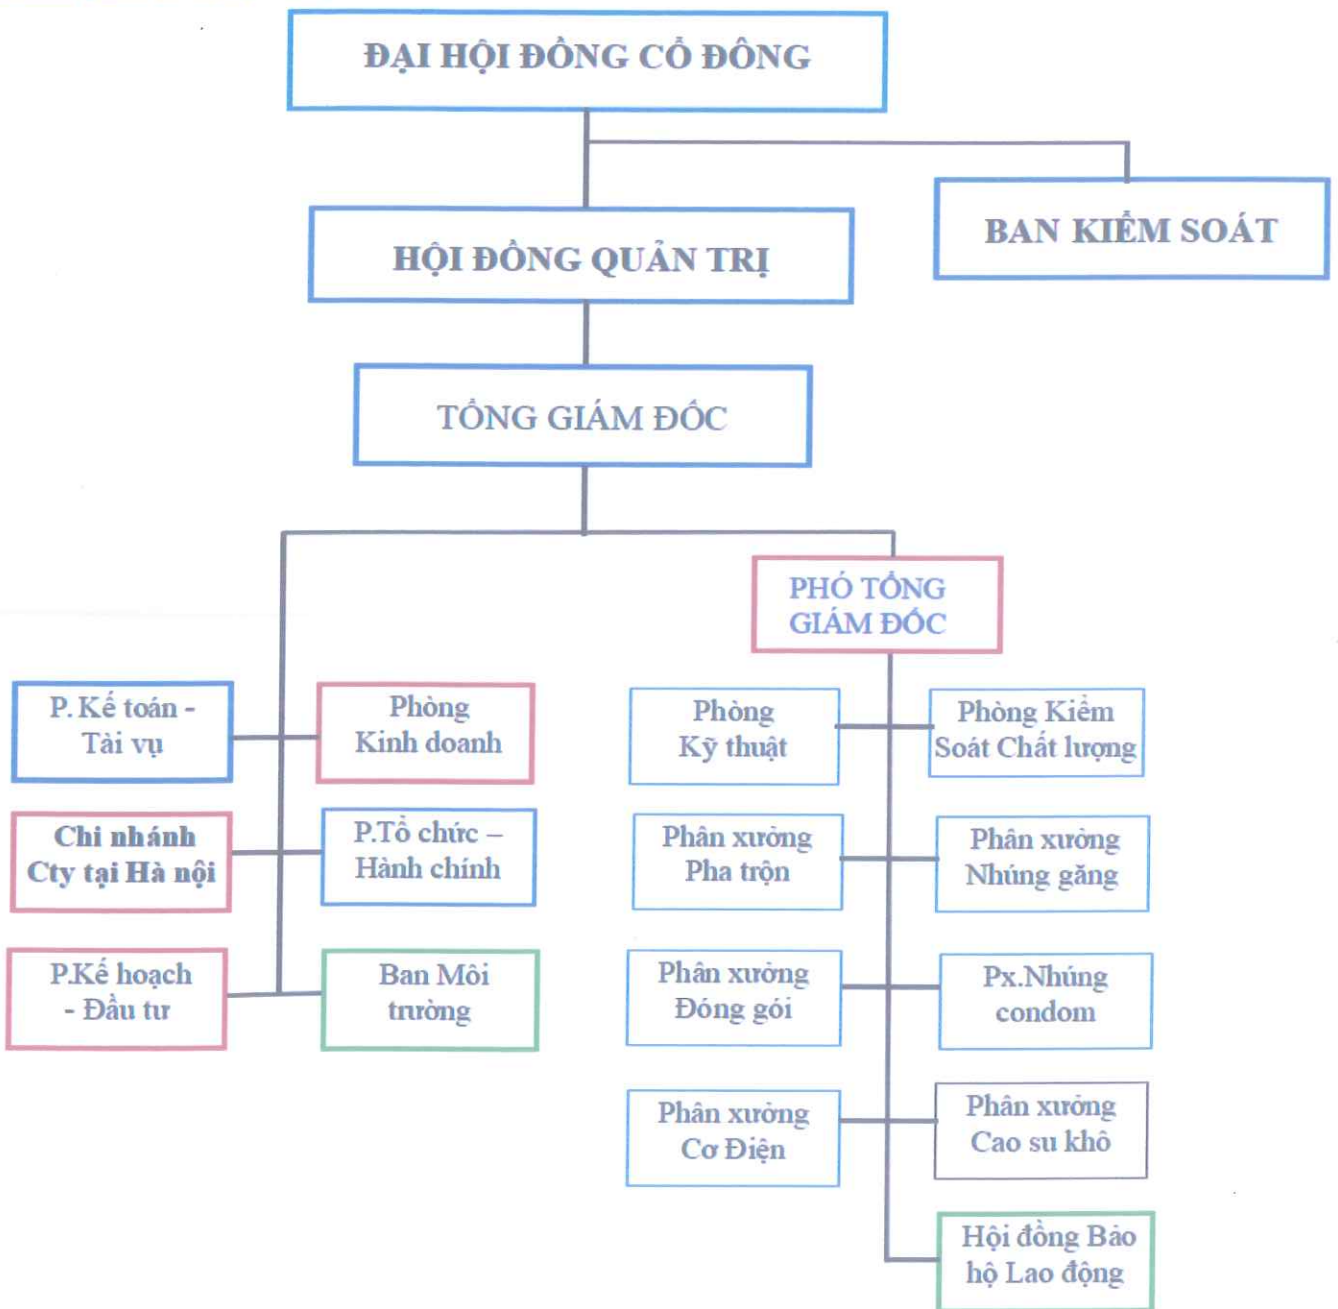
ĐẠI HỘI ĐỒNG CỔ ĐÔNG

BAN KIỂM SOÁT

HỘI ĐỒNG QUẢN TRỊ

TỔNG GIÁM ĐỐC

PHÓ TỔNG GIÁM ĐỐC

P. Kế toán - Tài vụ

Phòng Kinh doanh

Chi nhánh Cty tại Hà nội

P.Tổ chức – Hành chính

P.Kế hoạch - Đầu tư

Ban Môi trường

Phòng Kỹ thuật

Phòng Kiểm Soát Chất lượng

Phân xưởng Pha trộn

Phân xưởng Nhúng găng

Phân xưởng Đóng gói

Px.Nhúng condom

Phân xưởng Cơ Điện

Phân xưởng Cao su khô

Hội đồng Bảo hộ Lao động